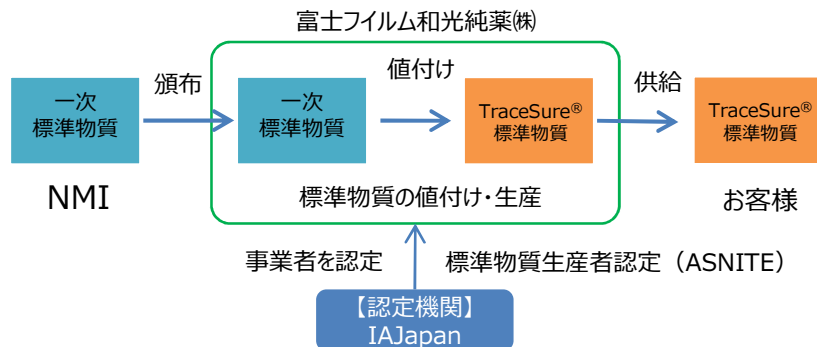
富士フイルム和光純薬㈱

一次標準物質

頒布

一次標準物質

値付け

TraceSure® 標準物質

供給

TraceSure® 標準物質

NMI

標準物質の値付け・生産

お客様

事業者を認定

標準物質生産者認定（ASNITE）

【認定機関】
IAJapan